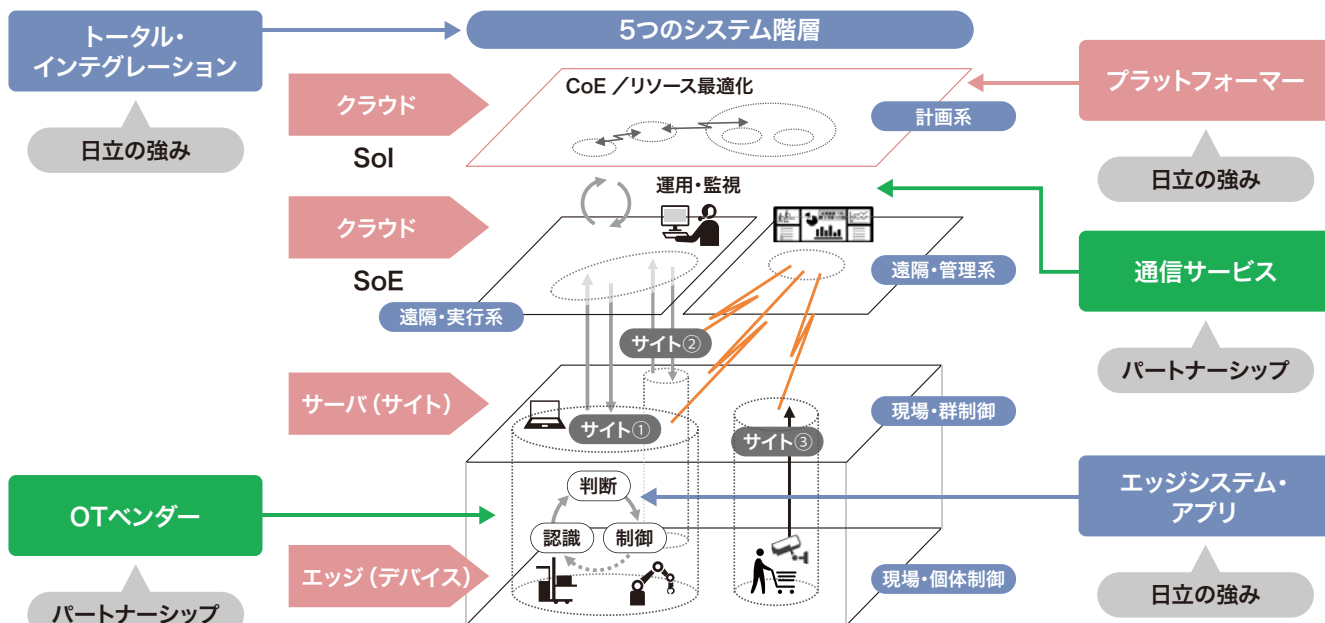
トータル・インテグレーション

日立の強み

5つのシステム階層

プラットフォーマー

日立の強み

クラウド

SoI

CoE ／リソース最適化

計画系

クラウド

SoE

運用・監視

遠隔・管理系

通信サービス

遠隔・実行系

サイト②

パートナーシップ

サーバ（サイト）

サイト①

サイト③

現場・群制御

判断

認識

制御

OTベンダー

エッジシステム・アプリ

エッジ（デバイス）

現場・個体制御

日立の強み

パートナーシップ